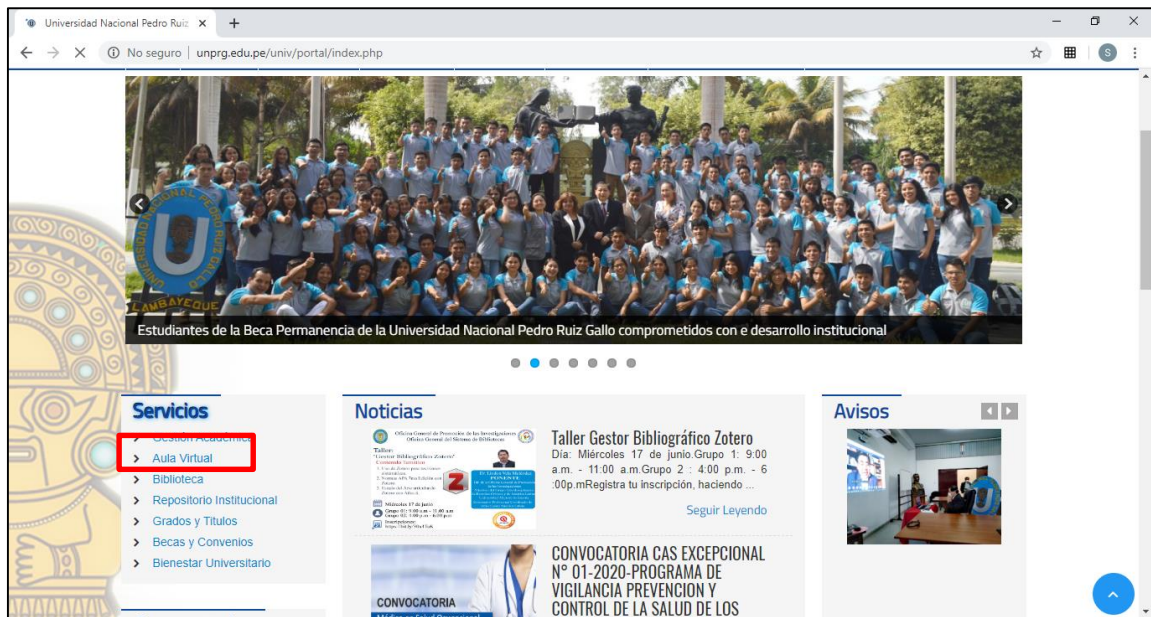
Universidad Nacional Pedro Ruiz ×
+
No seguro | unprg.edu.pe/univ/portal/index.php
S

LAMBAYEQUE

Estudiantes de la Beca Permanencia de la Universidad Nacional Pedro Ruiz Gallo comprometidos con e desarrollo institucional

Servicios
> Gestión Académica
> Aula Virtual
> Biblioteca
> Repositorio Institucional
> Grados y Titulos
> Becas y Convenios
> Bienestar Universitario

Noticias
Taller Gestor Bibliográfico Zotero
Día: Miércoles 17 de junio.Grupo 1: 9:00 a.m. - 11:00 a.m.Grupo 2 : 4:00 p.m. - 6 :00p.mRegistra tu inscripción, haciendo ...
Seguir Leyendo

CONVOCATORIA
CONVOCATORIA CAS EXCEPCIONAL N° 01-2020-PROGRAMA DE VIGILANCIA PREVENCION Y CONTROL DE LA SALUD DE LOS

Avisos